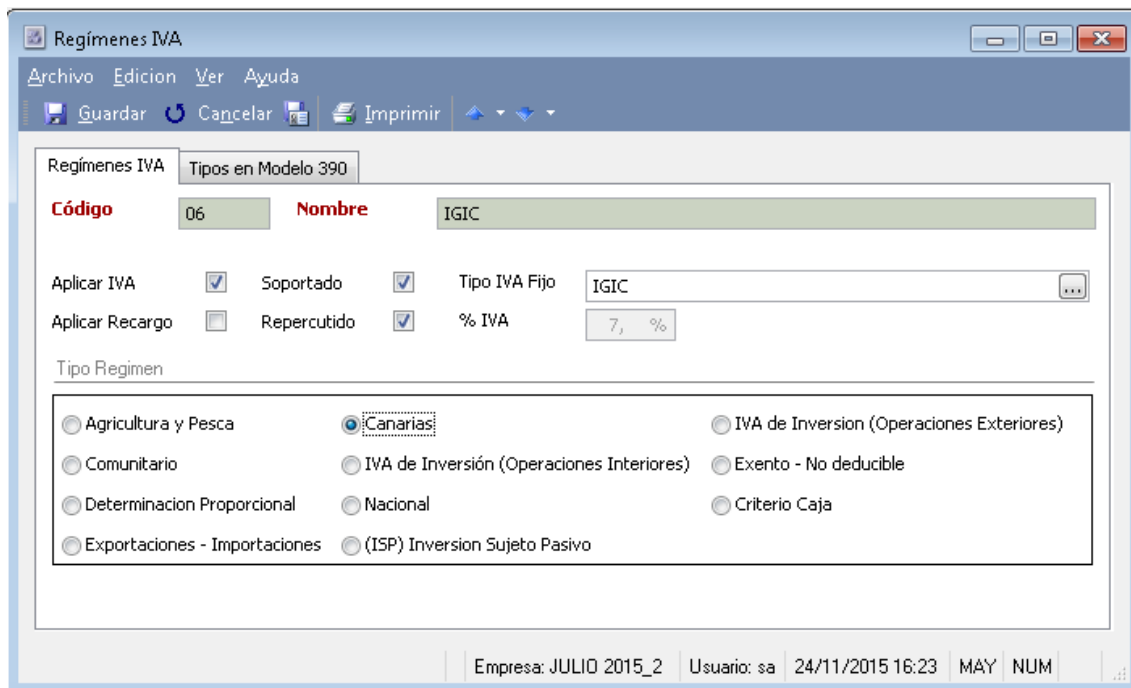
Regímenes IVA

Archivo Edicion Ver Ayuda

Guardar Cancelar Imprimir

Regímenes IVA | Tipos en Modelo 390

Código 06 Nombre IGIC

Aplicar IVA Soportado Tipo IVA Fijo IGIC ...
Aplicar Recargo Repercutido % IVA 7, %

Tipo Regimen

Agricultura y Pesca
Canarias
IVA de Inversion (Operaciones Exteriores)
Comunitario
IVA de Inversión (Operaciones Interiores)
Exento - No deducible
Determinacion Proporcional
Nacional
Criterio Caja
Exportaciones - Importaciones
(ISP) Inversion Sujeto Pasivo

Empresa: JULIO 2015_2 | Usuario: sa | 24/11/2015 16:23 | MAY | NUM